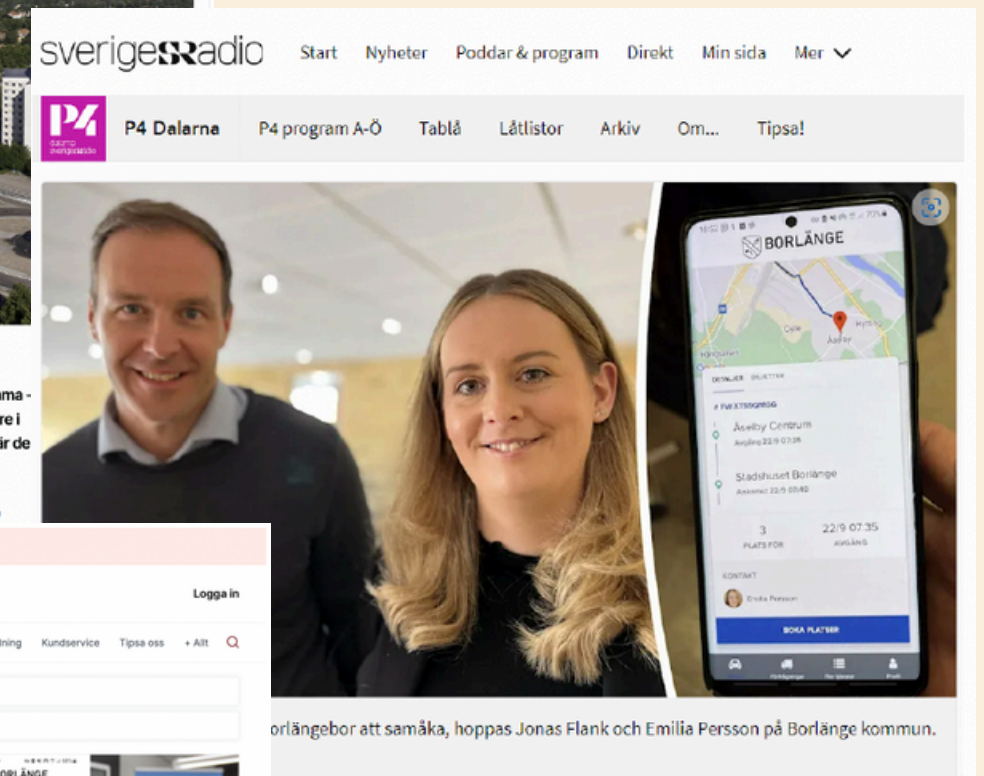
sverigesradio Start Nyheter Poddar & program Direkt Min sida Mer

P4 Dalarna P4 program A-Ö Tablå Låtlistor Arkiv Om... Tipsa!

BORLÄNGE

Åselby Centrum

Stadshuset Borlänge

3

22/9 07:35

BOKA PLATSER

orlängebor att samåka, hoppas Jonas Flank och Emilia Persson på Borlänge kommun.

ma -
re i
ir de

Logga in

ning Kundservice Tipsa oss + Allt

ORLÄNGE